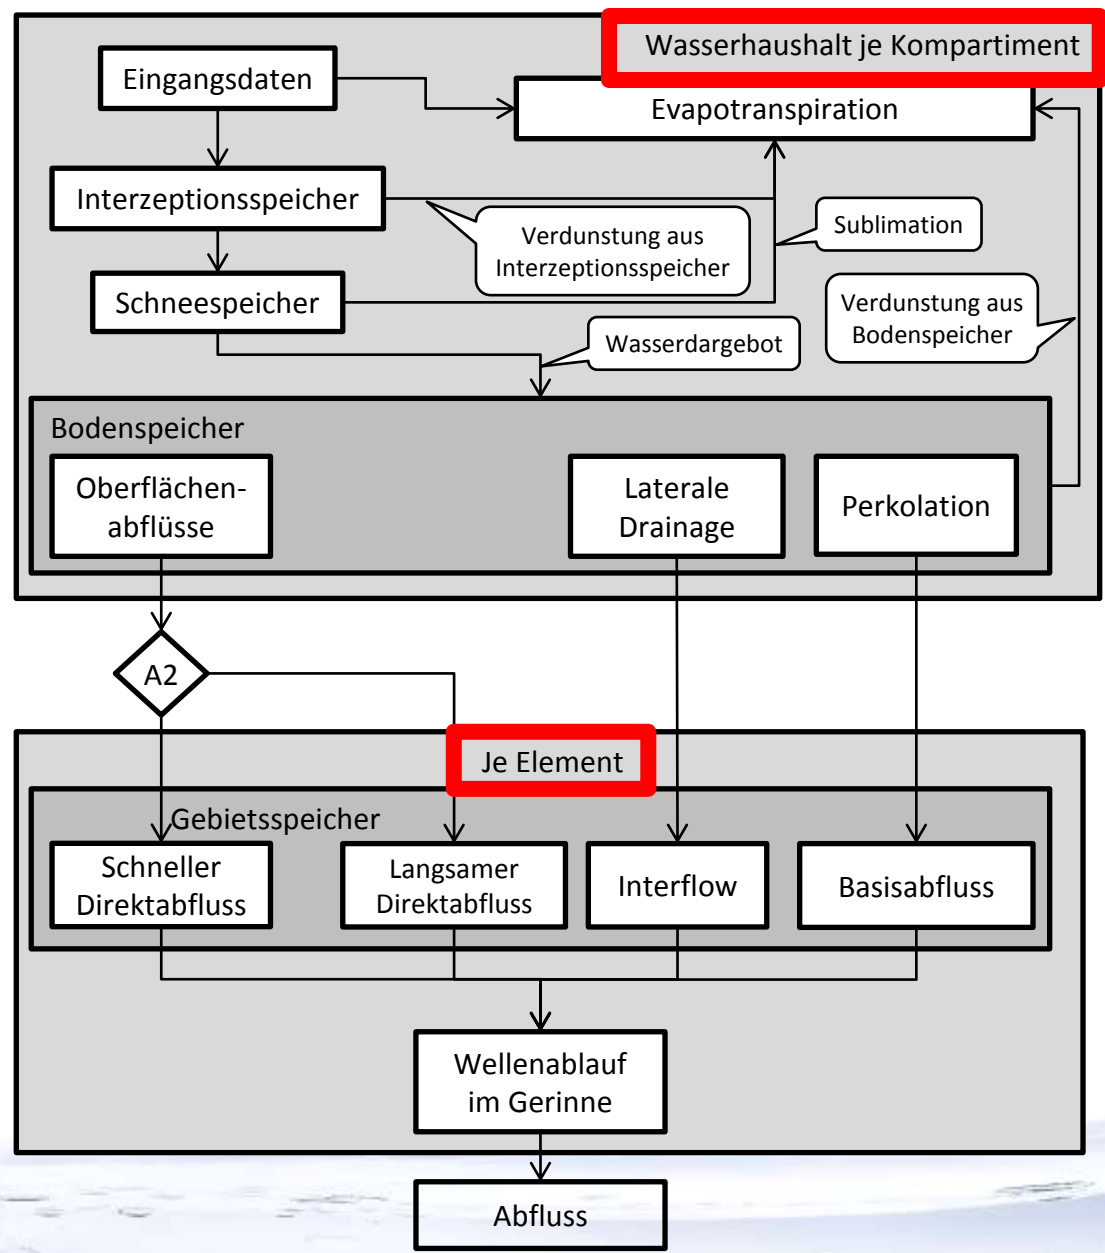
Wasserhaushalt je Kompartiment

Eingangsdaten

Evapotranspiration

Interzeptionsspeicher

Verdunstung aus Interzeptionsspeicher

Sublimation

Schneespeicher

Verdunstung aus Bodenspeicher

Wasserdargebot

Bodenspeicher

Oberflächenabflüsse

Laterale Drainage

Perkolation

A2

Je Element

Gebietsspeicher

Schneller Direktabfluss

Langsamer Direktabfluss

Interflow

Basisabfluss

Wellenablauf im Gerinne

Abfluss